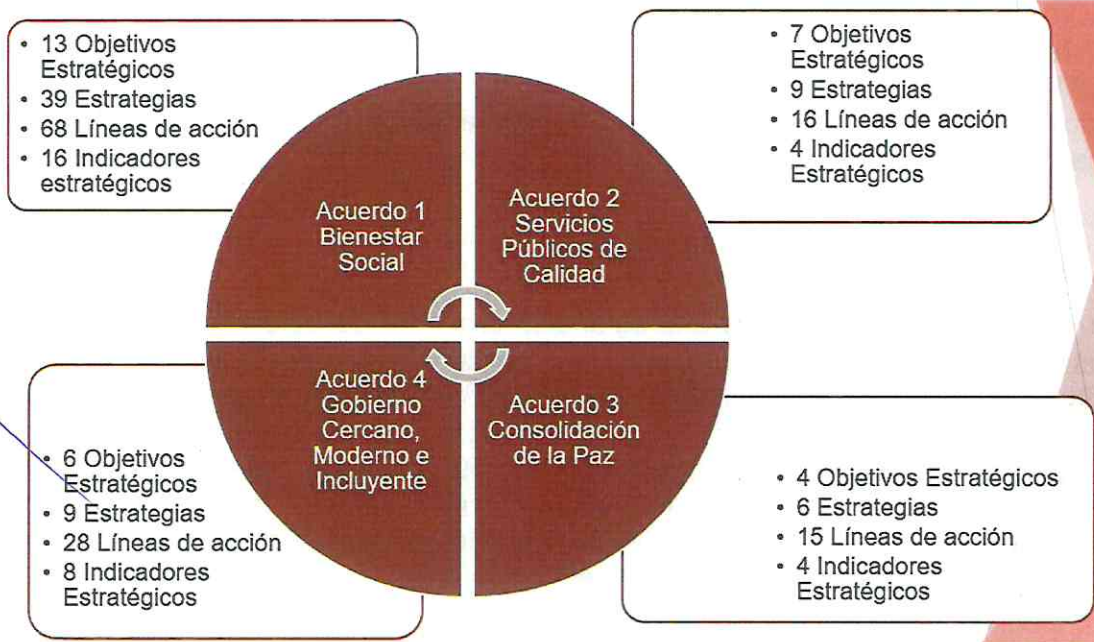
• 13 Objetivos Estratégicos
• 39 Estrategias
• 68 Líneas de acción
• 16 Indicadores estratégicos

• 7 Objetivos Estratégicos
• 9 Estrategias
• 16 Líneas de acción
• 4 Indicadores Estratégicos

Acuerdo 1 Bienestar Social

Acuerdo 2 Servicios Públicos de Calidad

Acuerdo 4 Gobierno Cercano, Moderno e Incluyente

Acuerdo 3 Consolidación de la Paz

• 6 Objetivos Estratégicos
• 9 Estrategias
• 28 Líneas de acción
• 8 Indicadores Estratégicos

• 4 Objetivos Estratégicos
• 6 Estrategias
• 15 Líneas de acción
• 4 Indicadores Estratégicos